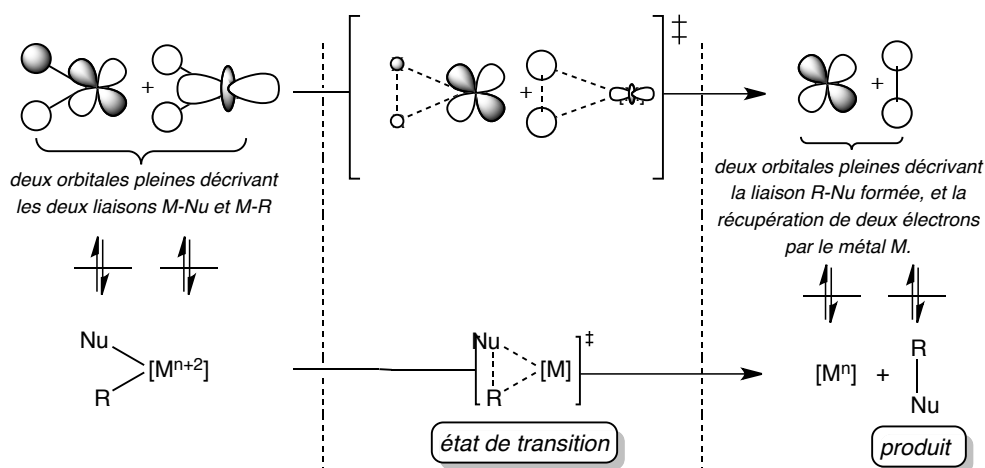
‡

deux orbitales pleines décrivant les deux liaisons M-Nu et M-R

deux orbitales pleines décrivant la liaison R-Nu formée, et la récupération de deux électrons par le métal M.

Nu
R
$[M^{n+2}]$

Nu
R
[M]
‡

$[M^n]$ + R
Nu

état de transition

produit